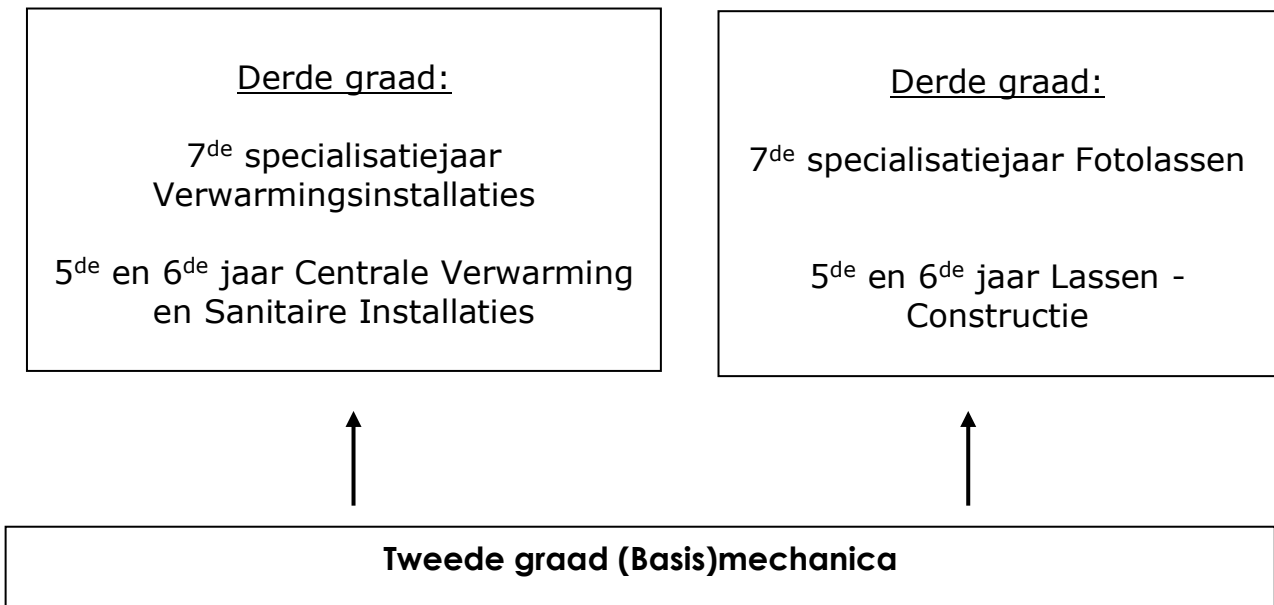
Derde graad:

7$^{de}$ specialisatiejaar Verwarmingsinstallaties

5$^{de}$ en 6$^{de}$ jaar Centrale Verwarming en Sanitaire Installaties

Derde graad:

7$^{de}$ specialisatiejaar Fotolassen

5$^{de}$ en 6$^{de}$ jaar Lassen - Constructie

**Tweede graad (Basis)mechanica**